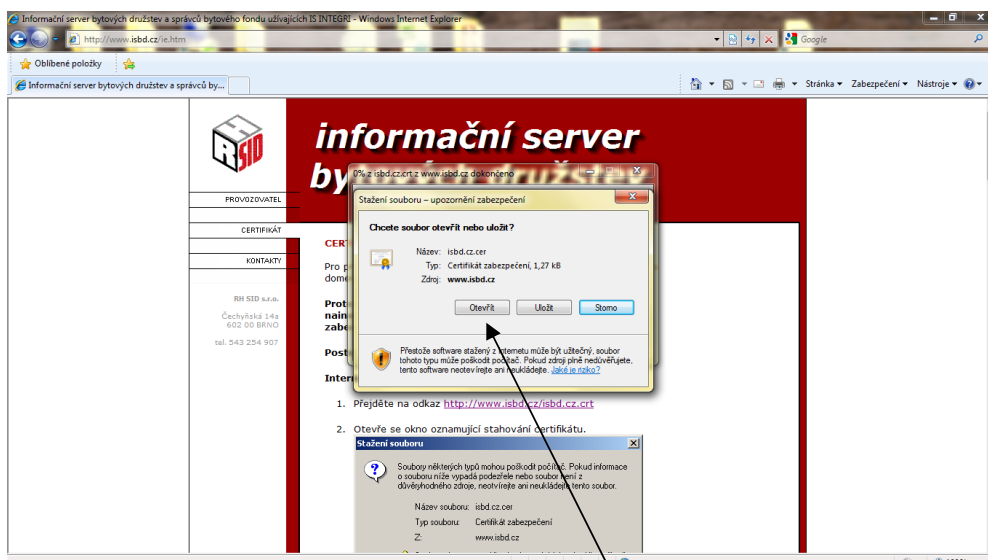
Informační server bytových družstev a správců bytového fondu užívajících IS INTEGRI - Windows Internet Explorer

http://www.isbd.cz/ie.htm

Google

Oblíbené položky

Informační server bytových družstev a správců by...

Stránka ▾ Zabezpečení ▾ Nástroje ▾

informační server
by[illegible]

PROVOZOVATEL

CERTIFIKÁT

KONTAKTY

RH SID s.r.o.

Čechyňská 14a
602 00 BRNO

tel. 543 254 907

CERT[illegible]

Pro p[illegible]
dome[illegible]

Prot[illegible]
nain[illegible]
zabe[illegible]

Post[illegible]

Inter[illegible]

1. Přejděte na odkaz http://www.isbd.cz/isbd.cz.crt

2. Otevře se okno oznamující stahování certifikátu.

0% z isbd.cz.crt z www.isbd.cz dokončeno

Stažení souboru – upozornění zabezpečení

Chcete soubor otevřít nebo uložit?

Název: isbd.cz.cer
Typ: Certifikát zabezpečení, 1,27 kB
Zdroj: www.isbd.cz

Otevřít
Uložit
Storno

Přestože software stažený z Internetu může být užitečný, soubor tohoto typu může poškodit počítač. Pokud zdroji plně nedůvěřujete, tento software neotevírejte ani neukládejte. Jaké je riziko?

Stažení souboru

Soubory některých typů mohou poškodit počítač. Pokud informace o souboru níže vypadá podezřele nebo soubor není z důvěryhodného zdroje, neotevírejte ani neukládejte tento soubor.

Název souboru: isbd.cz.cer
Typ souboru: Certifikát zabezpečení
Z: www.isbd.cz